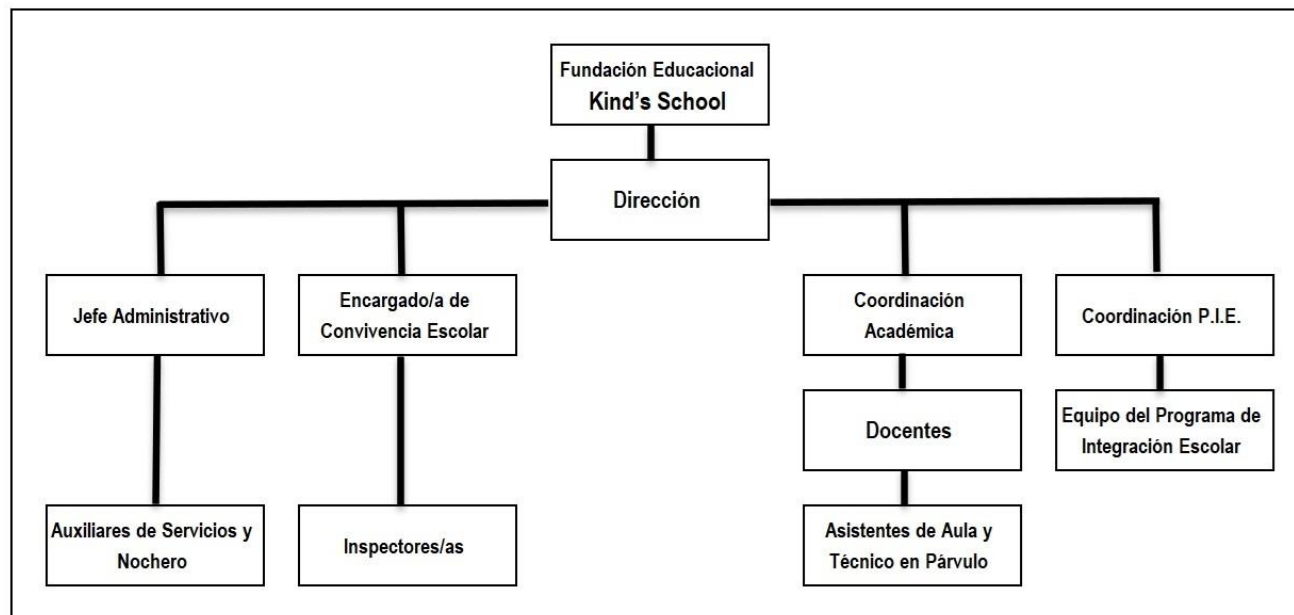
Fundación Educacional
Kind's School

Dirección

Jefe Administrativo

Encargado/a de Convivencia Escolar

Coordinación Académica

Coordinación P.I.E.

Docentes

Equipo del Programa de Integración Escolar

Auxiliares de Servicios y Nochero

Inspectores/as

Asistentes de Aula y Técnico en Párvulo